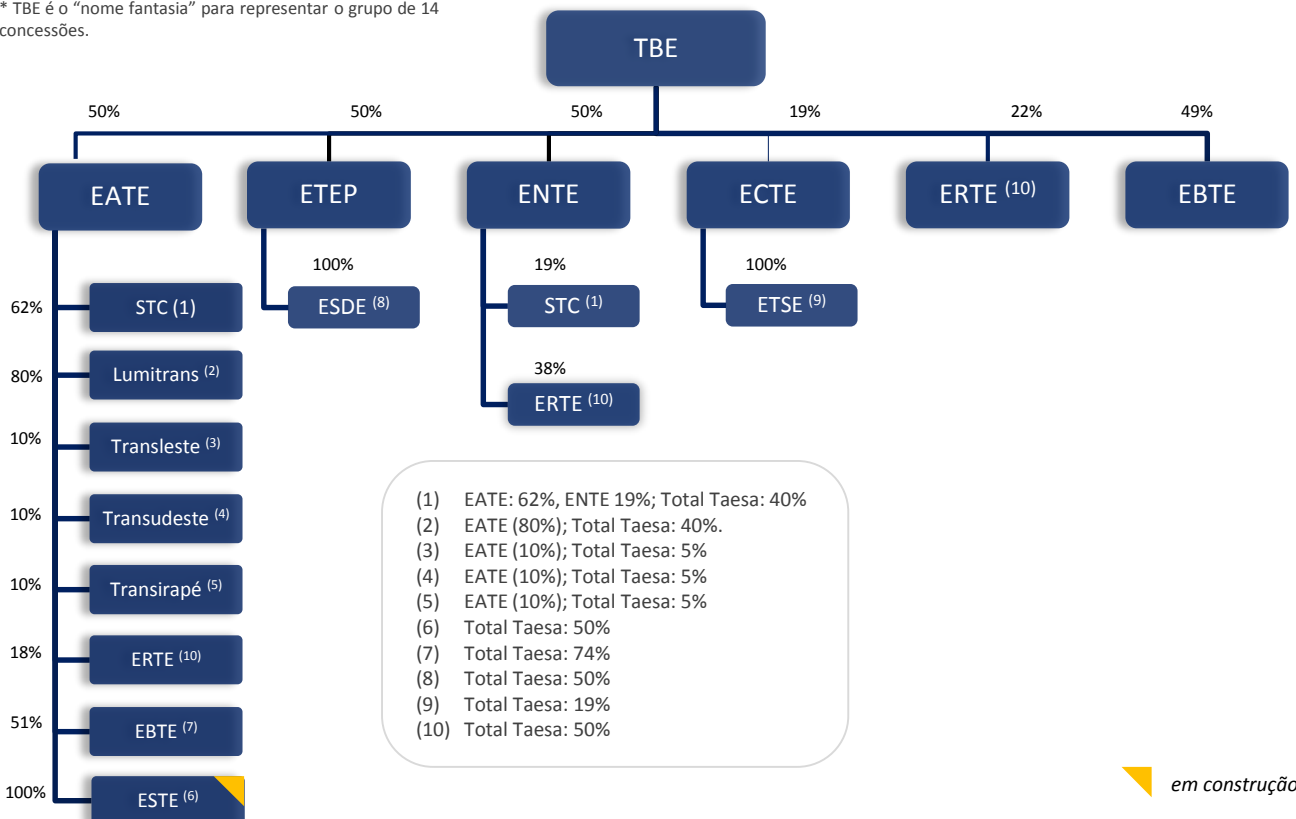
* TBE é o “nome fantasia” para representar o grupo de 14 concessões.

TBE

50% 50% 50% 19% 22% 49%

EATE
ETEP
ENTE
ECTE
ERTE $^{(10)}$
EBTE

100%
ESDE $^{(8)}$

19%
STC $^{(1)}$

38%
ERTE $^{(10)}$

100%
ETSE $^{(9)}$

62% STC (1)
80% Lumitrans $^{(2)}$
10% Transleste $^{(3)}$
10% Transudeste $^{(4)}$
10% Transirapé $^{(5)}$
18% ERTE $^{(10)}$
51% EBTE $^{(7)}$
100% ESTE $^{(6)}$

(1) EATE: 62%, ENTE 19%; Total Taesa: 40%
(2) EATE (80%); Total Taesa: 40%.
(3) EATE (10%); Total Taesa: 5%
(4) EATE (10%); Total Taesa: 5%
(5) EATE (10%); Total Taesa: 5%
(6) Total Taesa: 50%
(7) Total Taesa: 74%
(8) Total Taesa: 50%
(9) Total Taesa: 19%
(10) Total Taesa: 50%

em construção